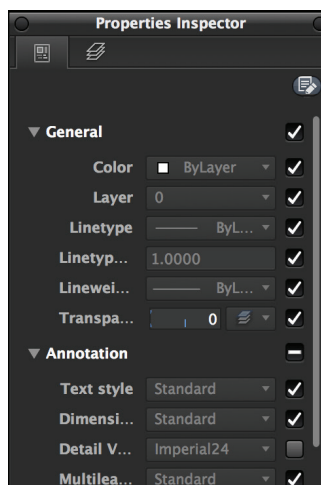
Properties Inspector

▼ General

Color ByLayer

Layer 0

Linetype ByL...

Linetyp... 1.0000

Linewei... ByL...

Transpa... 0

▼ Annotation

Text style Standard

Dimensi... Standard

Detail V... Imperial24

Multilea... Standard